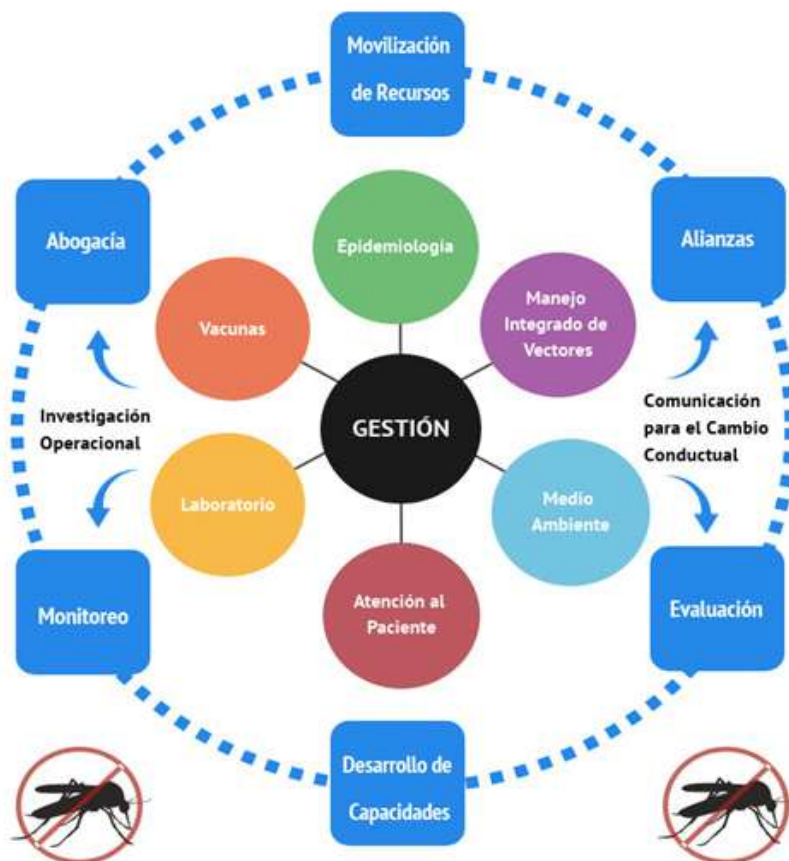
Movilización de Recursos

Abogacía

Alianzas

Epidemiologia

Vacunas

Manejo Integrado de Vectores

Investigación Operacional

GESTIÓN

Comunicación para el Cambio Conductual

Laboratorio

Medio Ambiente

Monitoreo

Atención al Paciente

Evaluación

Desarrollo de Capacidades